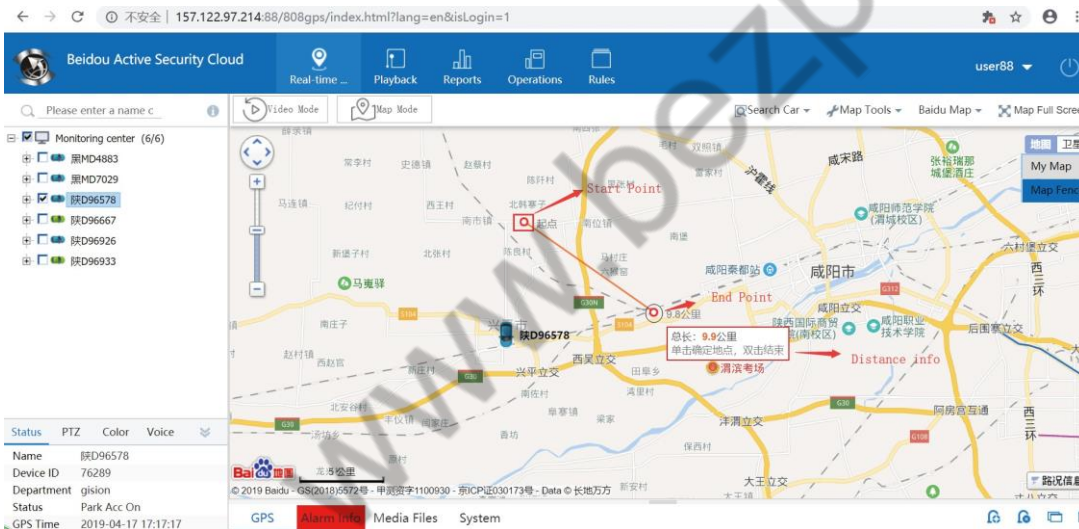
← → C ⓘ 不安全 | 157.122.97.214:88/808gps/index.html?lang=en&isLogin=1

Beidou Active Security Cloud
Real-time ...
Playback
Reports
Operations
Rules
user88

Please enter a name c
Video Mode
Map Mode
Search Car
Map Tools
Baidu Map
Map Full Scre

Monitoring center (6/6)
黑MD4883
黑MD7029
陕D96578
陕D96667
陕D96926
陕D96933

Start Point
起点
End Point
9.8公里
陕D96578
总长: 9.9公里
单击确定地点，双击结束
Distance info
咸阳市
咸宋路
马嵬驿
渭滨考场
咸阳秦都站
咸阳师范学院(渭城校区)
陕西国际商贸学院(南校区)
咸阳职业技术学院
咸阳立交
西昊立交
兴平立交
沣渭立交
阿房宫互通
大王立交
张裕瑞那城堡酒店
六村堡立交
后围寨立交
地图
卫星
My Map
Map Fenc
路况信息

Status
PTZ
Color
Voice
Name 陕D96578
Device ID 76289
Department gision
Status Park Acc On
GPS Time 2019-04-17 17:17:17

5公里
© 2019 Baidu - GS(2018)5572号 - 甲测资字1100930 - 京ICP证030173号 - Data © 长地万方

GPS
Alarm Info
Media Files
System

www.bez